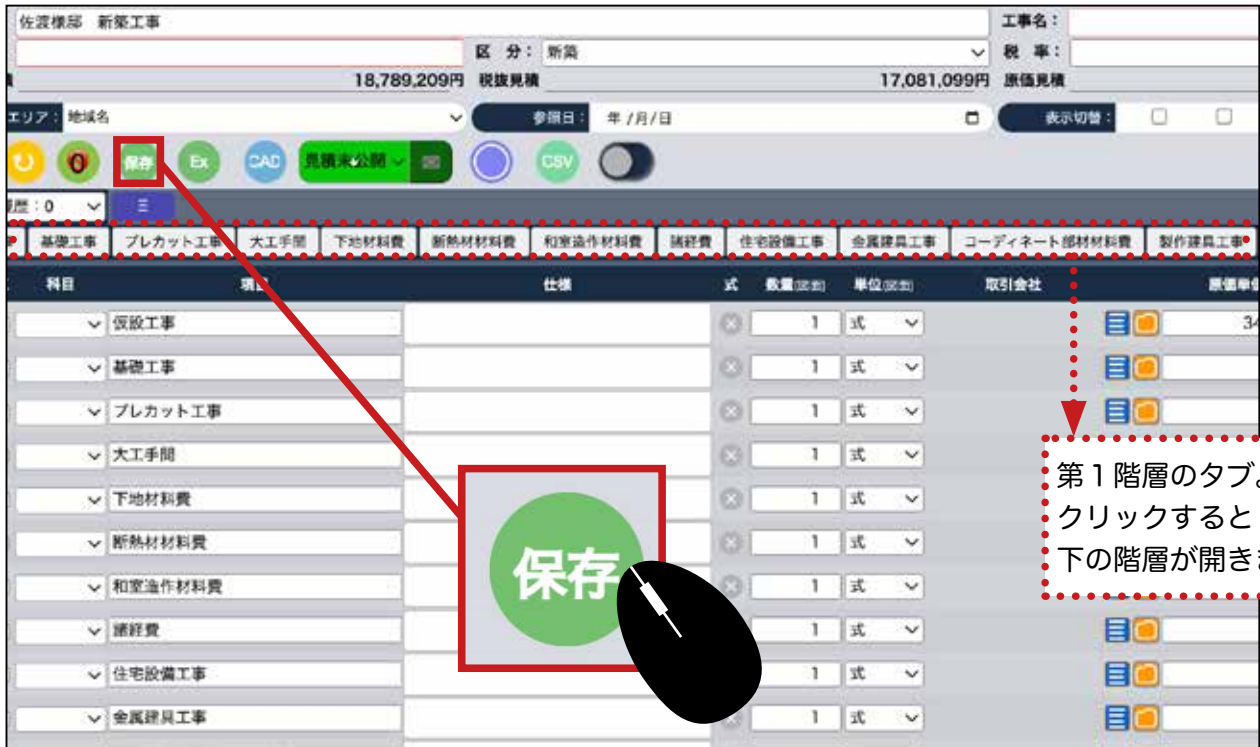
佐渡様邸　新築工事

工事名：

区　分：新築

税　率：

18,789,209円　税抜見積

17,081,099円　原価見積

エリア：地域名

参照日：年/月/日

表示切替：

保存

Ex

CAD

見積未公開

CSV

階層：0

基礎工事 | プレカット工事 | 大工手間 | 下地材料費 | 断熱材材料費 | 和室造作材料費 | 諸経費 | 住宅設備工事 | 金属建具工事 | コーディネート部材材料費 | 製作建具工事

| 科目 | 項目 | 仕様 | 式 | 数量 | 単位 | 取引会社 | 原価単価 |
|---|---|---|---|---|---|---|---|
| | 仮設工事 | | | 1 | 式 | | 34 |
| | 基礎工事 | | | 1 | 式 | | |
| | プレカット工事 | | | 1 | 式 | | |
| | 大工手間 | | | 1 | 式 | | |
| | 下地材料費 | | | 1 | 式 | | |
| | 断熱材材料費 | | | 1 | 式 | | |
| | 和室造作材料費 | | | 1 | 式 | | |
| | 諸経費 | | | 1 | 式 | | |
| | 住宅設備工事 | | | 1 | 式 | | |
| | 金属建具工事 | | | 1 | 式 | | |

保存

第１階層のタブ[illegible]
クリックすると
下の階層が開き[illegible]